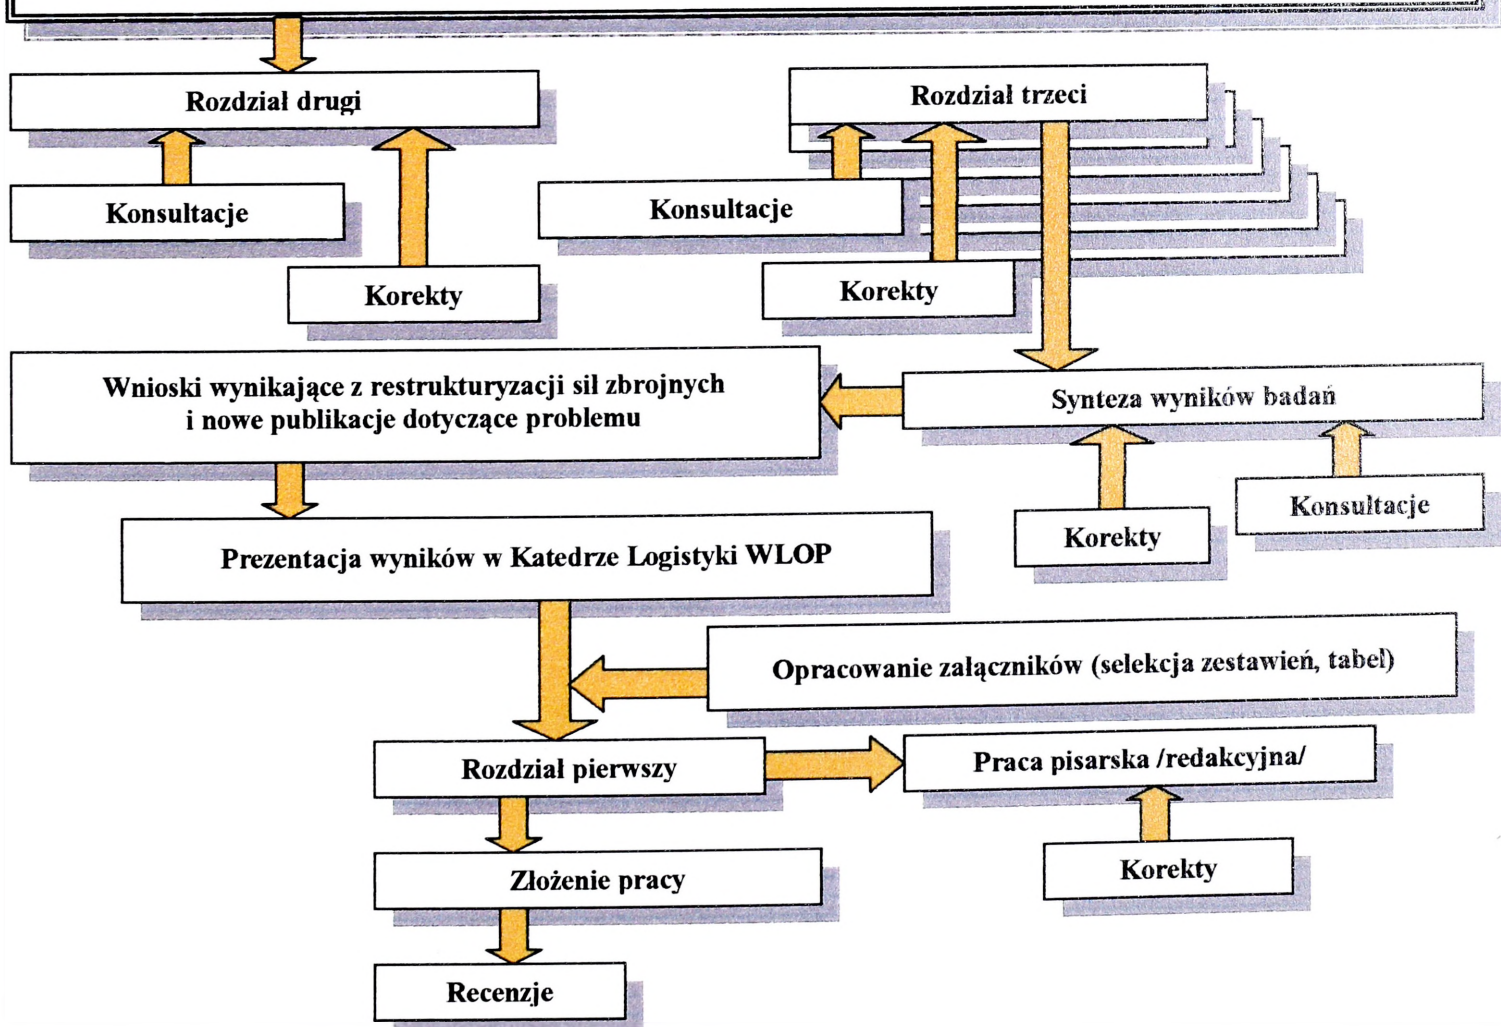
Rozdział drugi

Rozdział trzeci

Konsultacje

Konsultacje

Korekty

Korekty

Wnioski wynikające z restrukturyzacji sił zbrojnych i nowe publikacje dotyczące problemu

Synteza wyników badań

Korekty

Konsultacje

Prezentacja wyników w Katedrze Logistyki WLOP

Opracowanie załączników (selekcja zestawień, tabel)

Rozdział pierwszy

Praca pisarska /redakcyjna/

Złożenie pracy

Korekty

Recenzje